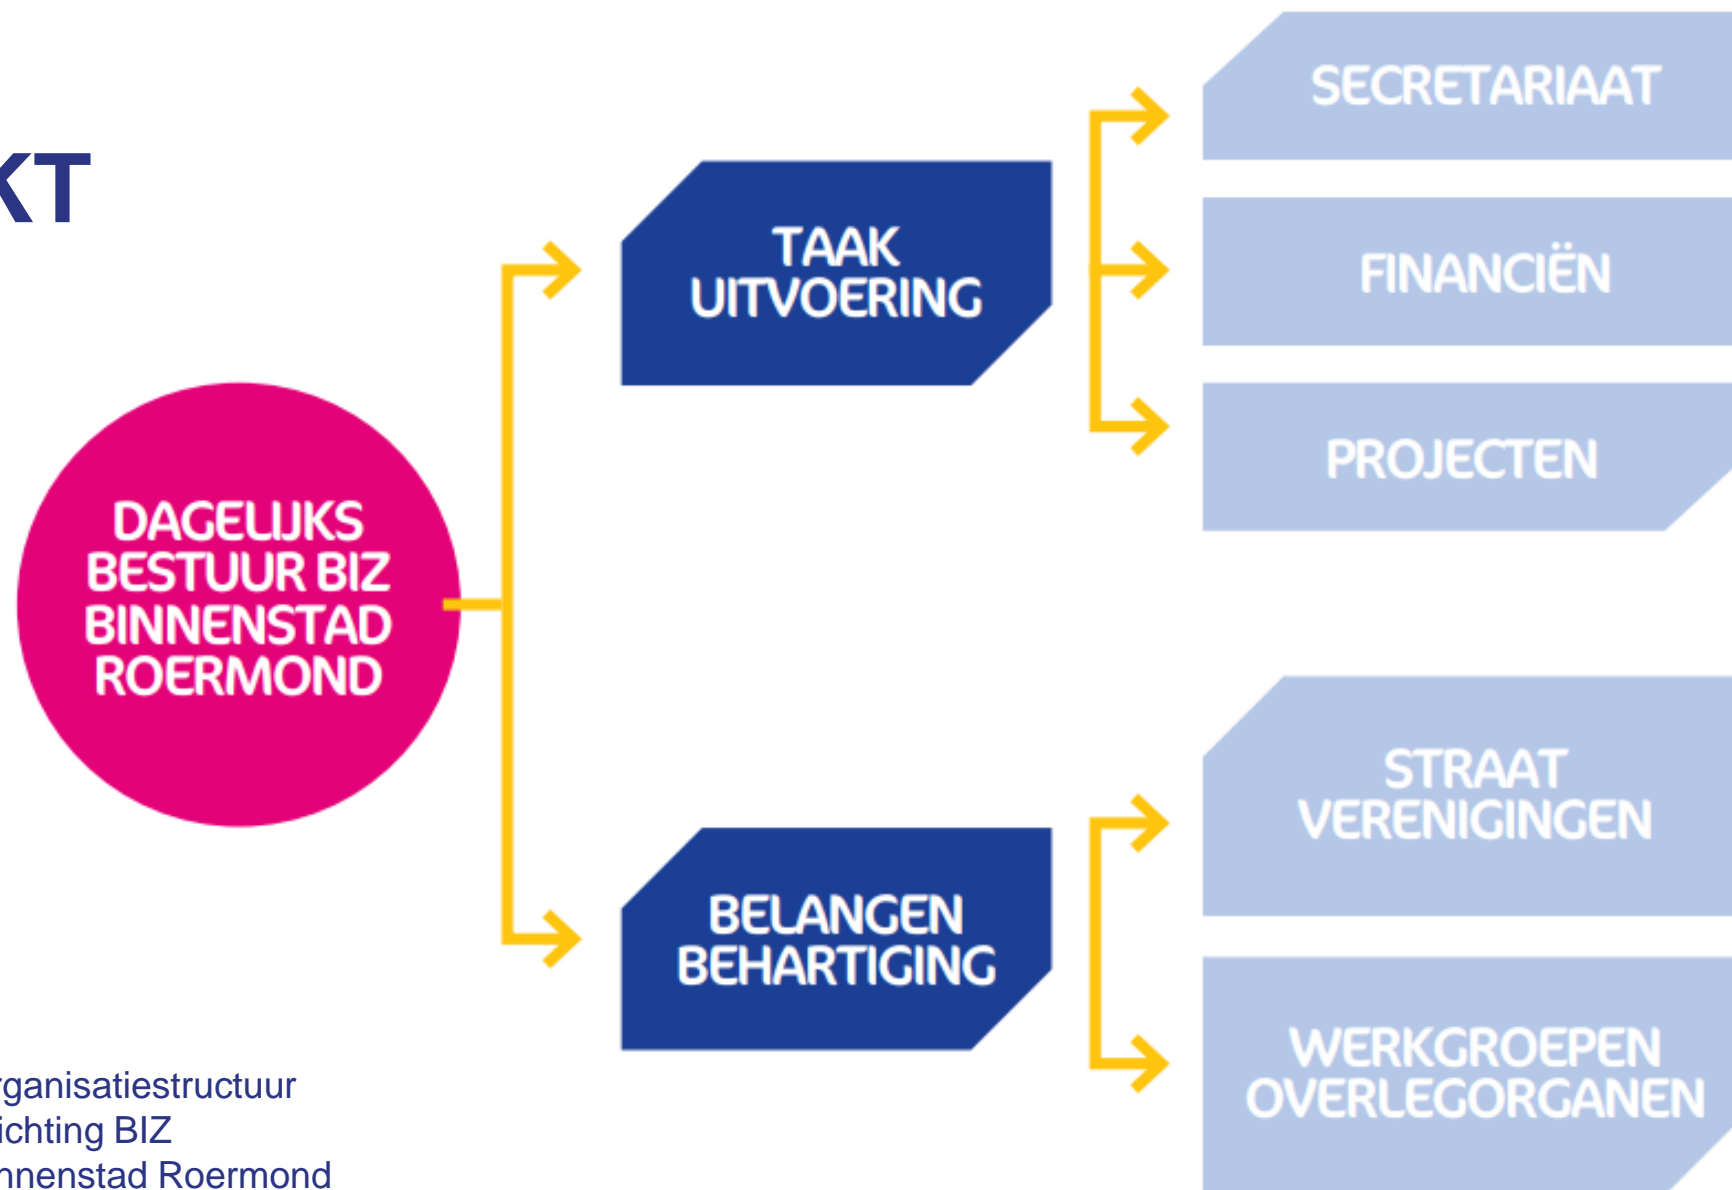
KT

DAGELIJKS BESTUUR BIZ BINNENSTAD ROERMOND

TAAK UITVOERING

BELANGEN BEHARTIGING

SECRETARIAAT

FINANCIËN

PROJECTEN

STRAAT VERENIGINGEN

WERKGROEPEN OVERLEGORGANEN

rganisatiestructuur
ichting BIZ
nnenstad Roermond